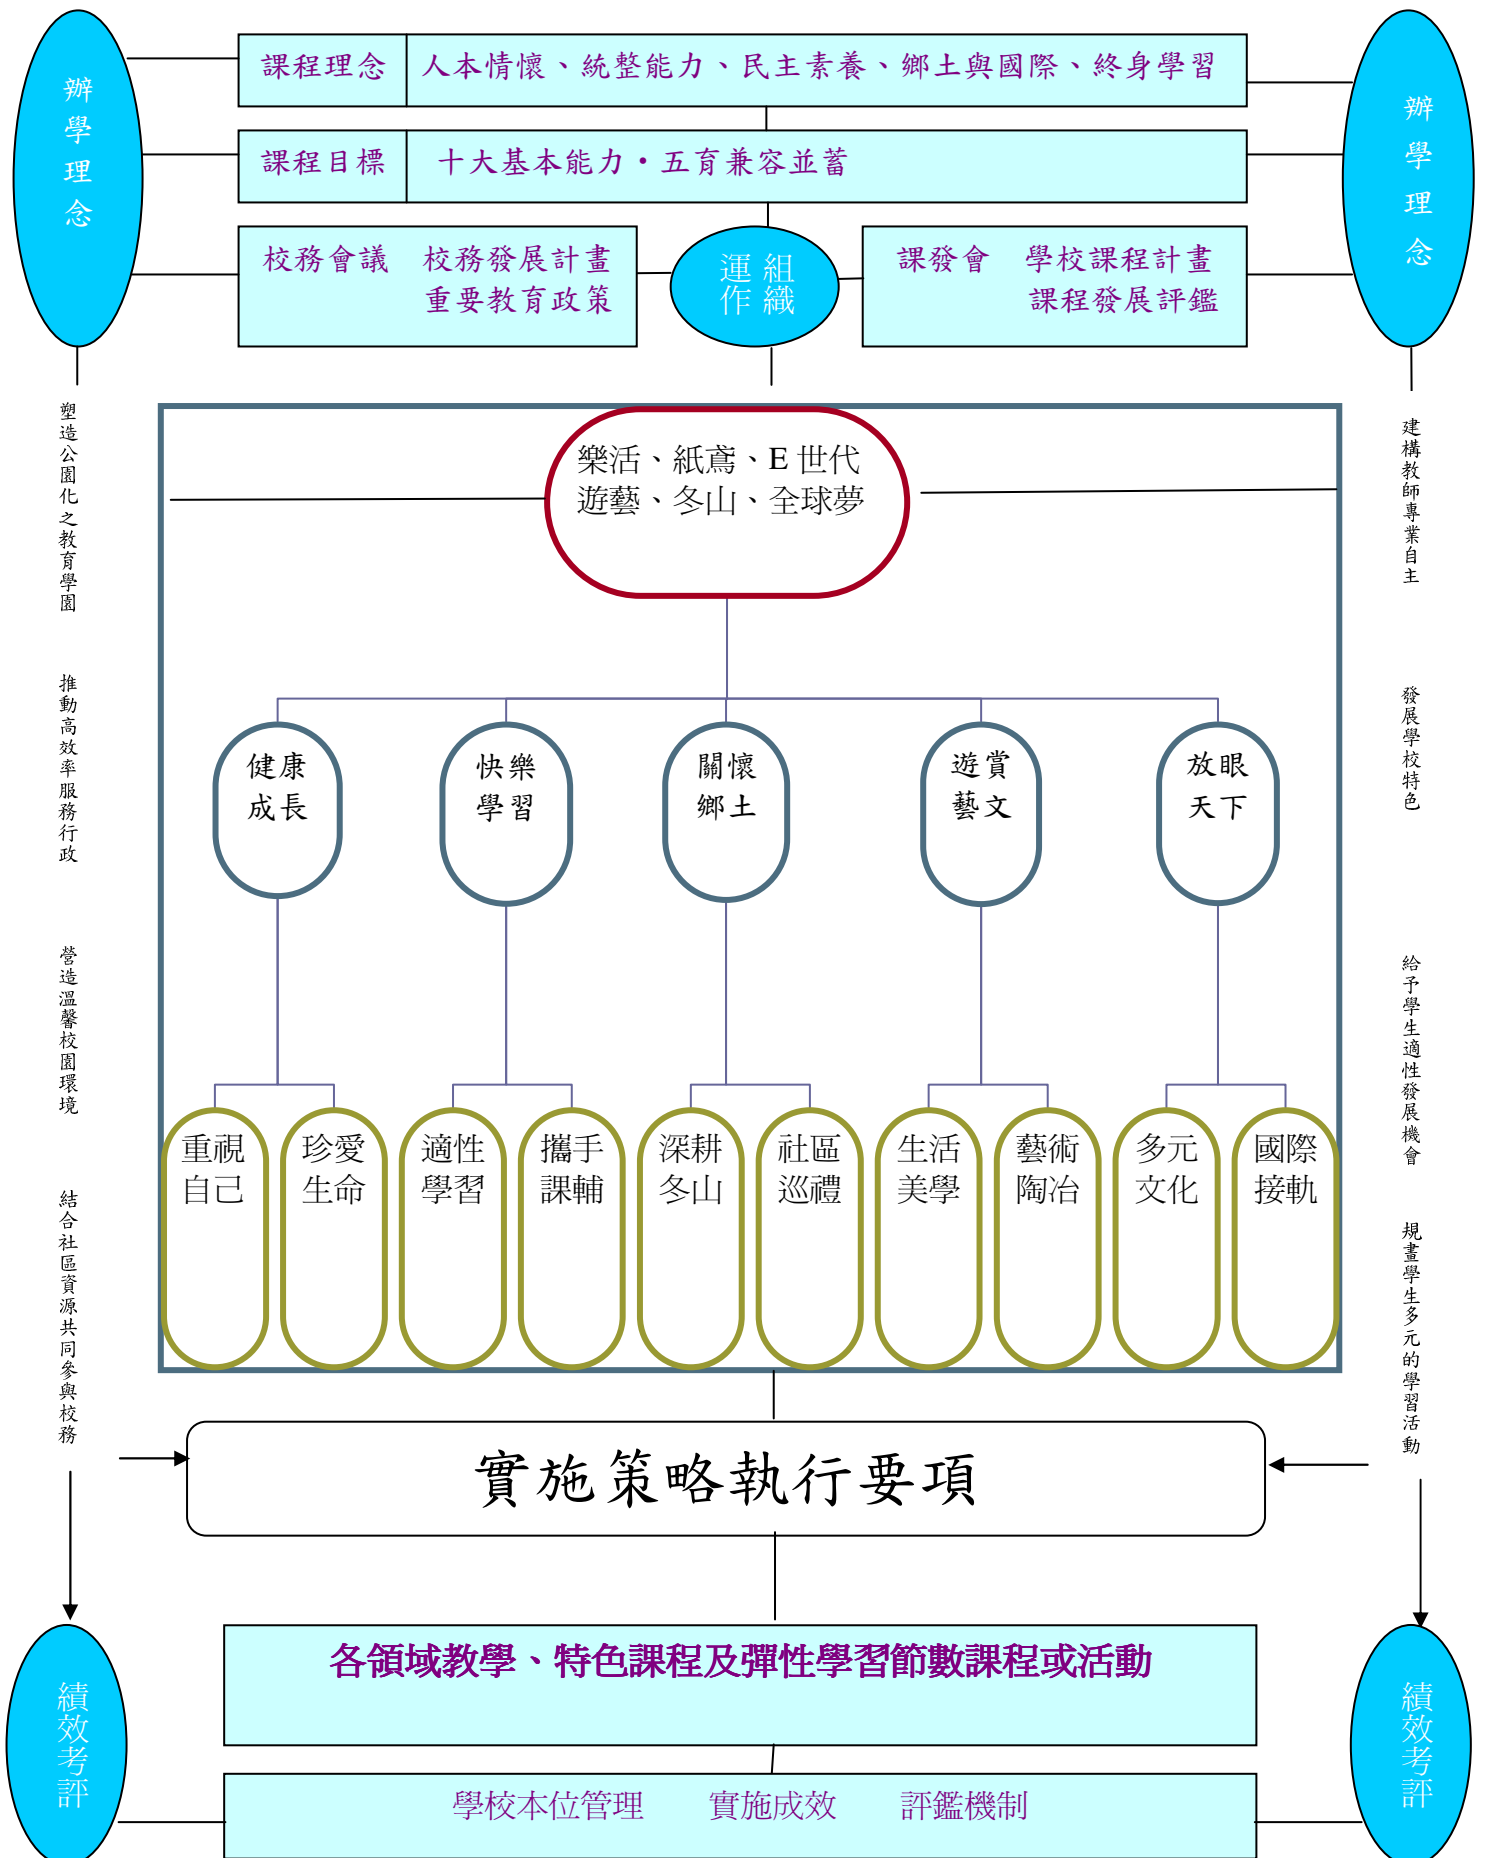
辦學理念

課程理念　人本情懷、統整能力、民主素養、鄉土與國際、終身學習

課程目標　十大基本能力．五育兼容並蓄

校務會議　校務發展計畫 重要教育政策

運作組織

課發會　學校課程計畫 課程發展評鑑

辦學理念

塑造公園化之教育學園

推動高效率服務行政

營造溫馨校園環境

結合社區資源共同參與校務

建構教師專業自主

發展學校特色

給予學生適性發展機會

規畫學生多元的學習活動

樂活、紙鳶、E 世代
遊藝、冬山、全球夢

健康成長

快樂學習

關懷鄉土

遊賞藝文

放眼天下

重視自己

珍愛生命

適性學習

攜手課輔

深耕冬山

社區巡禮

生活美學

藝術陶冶

多元文化

國際接軌

實施策略執行要項

各領域教學、特色課程及彈性學習節數課程或活動

學校本位管理　實施成效　評鑑機制

績效考評

績效考評